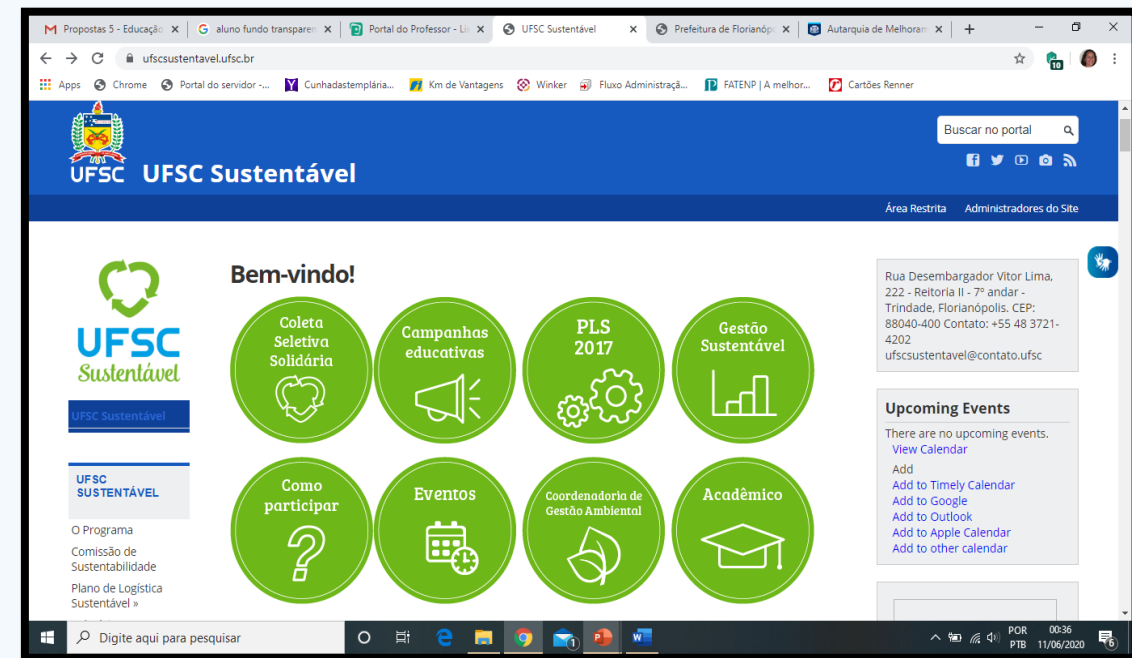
Propostas 5 - Educação
aluno fundo transparen
Portal do Professor - Li
UFSC Sustentável
Prefeitura de Florianóp
Autarquia de Melhoram

ufscsustentavel.ufsc.br

Apps Chrome Portal do servidor -... Cunhadastemplária... Km de Vantagens Winker Fluxo Administraçã... FATENP | A melhor... Cartões Renner

UFSC UFSC Sustentável

Buscar no portal

Área Restrita Administradores do Site

UFSC Sustentável

UFSC Sustentável

UFSC SUSTENTÁVEL

O Programa
Comissão de Sustentabilidade
Plano de Logística Sustentável »

Bem-vindo!

Coleta Seletiva Solidária
Campanhas educativas
PLS 2017
Gestão Sustentável
Como participar
Eventos
Coordenadoria de Gestão Ambiental
Acadêmico

Rua Desembargador Vitor Lima, 222 - Reitoria II - 7º andar - Trindade, Florianópolis. CEP: 88040-400 Contato: +55 48 3721-4202 ufscsustentavel@contato.ufsc

Upcoming Events
There are no upcoming events.
View Calendar
Add
Add to Timely Calendar
Add to Google
Add to Outlook
Add to Apple Calendar
Add to other calendar

Digite aqui para pesquisar
POR PTB 00:36 11/06/2020